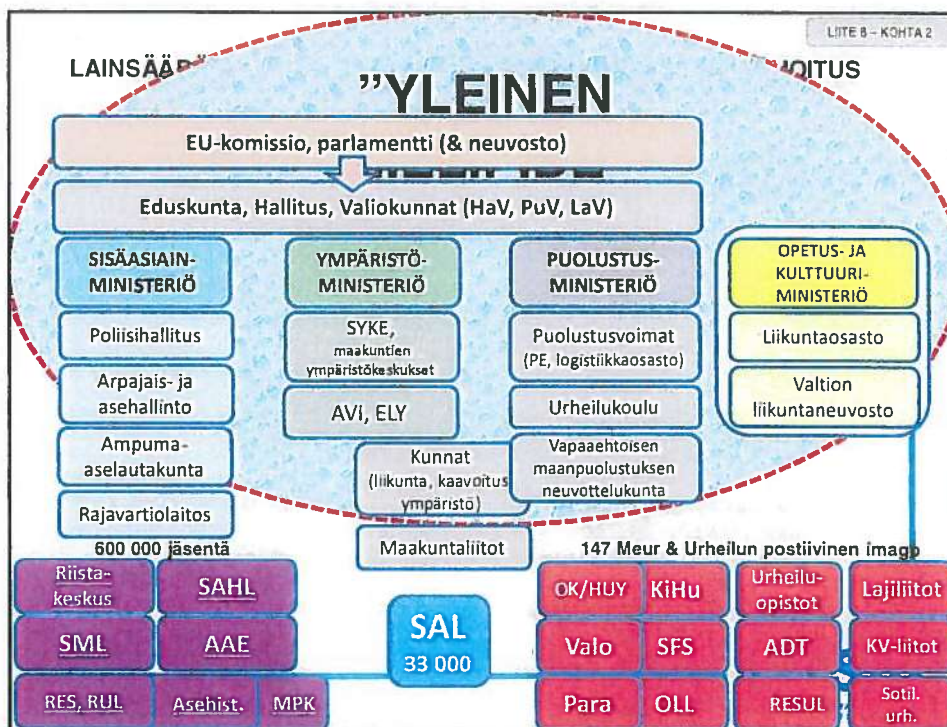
LIITE 8 - KOHTA 2

LAINSÄÄ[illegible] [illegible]OITUS

"YLEINEN

EU-komissio, parlamentti (& neuvosto)

Eduskunta, Hallitus, Valiokunnat (HaV, PuV, LaV)

SISÄASIAIN-MINISTERIÖ

Poliisihallitus

Arpajais- ja asehallinto

Ampuma-aselautakunta

Rajavartiolaitos

YMPÄRISTÖ-MINISTERIÖ

SYKE, maakuntien ympäristökeskukset

AVI, ELY

Kunnat (liikunta, kaavoitus ympäristö)

Maakuntaliitot

PUOLUSTUS-MINISTERIÖ

Puolustusvoimat (PE, logistiikkaosasto)

Urheilukoulu

Vapaaehtoisen maanpuolustuksen neuvottelukunta

OPETUS- JA KULTTUURI-MINISTERIÖ

Liikuntaosasto

Valtion liikuntaneuvosto

600 000 jäsentä

147 Meur & Urheilun postiivinen imago

Riista-keskus

SAHL

SML

AAE

RES, RUL

Asehist.

MPK

SAL
33 000

OK/HUY

KiHu

Urheilu-opistot

Lajiliitot

Valo

SFS

ADT

KV-liitot

Para

OLL

RESUL

Sotil. urh.